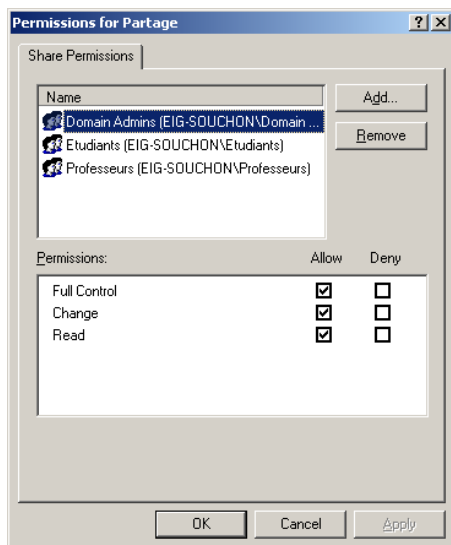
Permissions for Partage ? X

Share Permissions

Name
Domain Admins (EIG-SOUCHON\Domain ...
Etudiants (EIG-SOUCHON\Etudiants)
Professeurs (EIG-SOUCHON\Professeurs)

Add...
Remove

| Permissions: | Allow | Deny |
|---|---|---|
| Full Control | ☑ | ☐ |
| Change | ☑ | ☐ |
| Read | ☑ | ☐ |

OK Cancel Apply